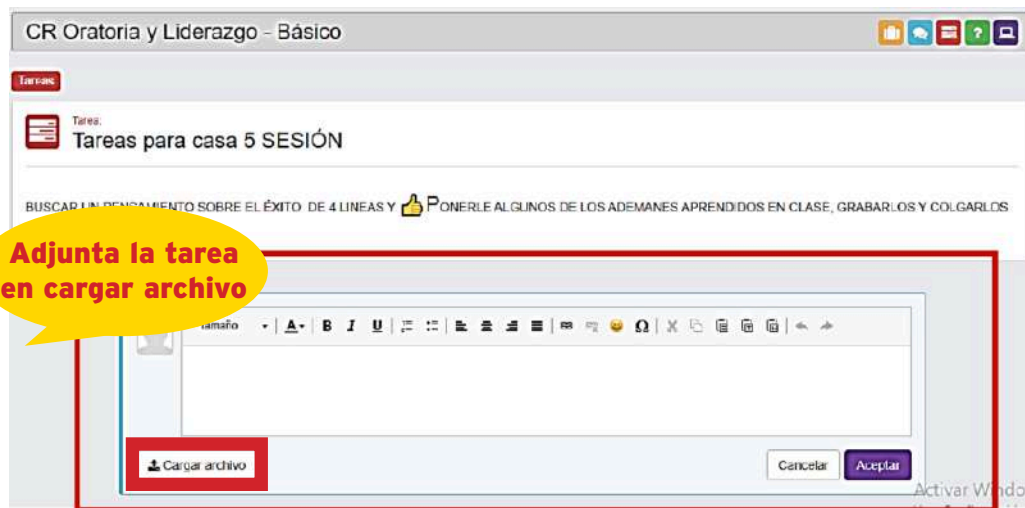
CR Oratoria y Liderazgo - Básico

Tareas

Tarea:
Tareas para casa 5 SESIÓN

BUSCAR UN PENSAMIENTO SOBRE EL ÉXITO DE 4 LINEAS Y PONERLE ALGUNOS DE LOS ADEMANES APRENDIDOS EN CLASE, GRABARLOS Y COLGARLOS

Adjunta la tarea en cargar archivo

Tamaño

Cargar archivo

Cancelar Aceptar

Activar Windo